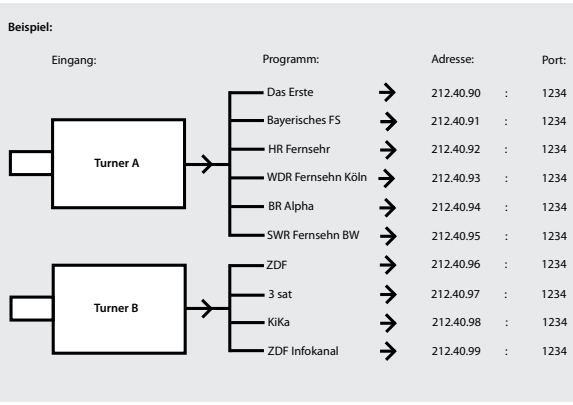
Beispiel:

Eingang:

Programm:

Adresse:

Port:

Turner A

Das Erste
212.40.90 : 1234

Bayerisches FS
212.40.91 : 1234

HR Fernsehr
212.40.92 : 1234

WDR Fernsehn Köln
212.40.93 : 1234

BR Alpha
212.40.94 : 1234

SWR Fernsehn BW
212.40.95 : 1234

Turner B

ZDF
212.40.96 : 1234

3 sat
212.40.97 : 1234

KiKa
212.40.98 : 1234

ZDF Infokanal
212.40.99 : 1234